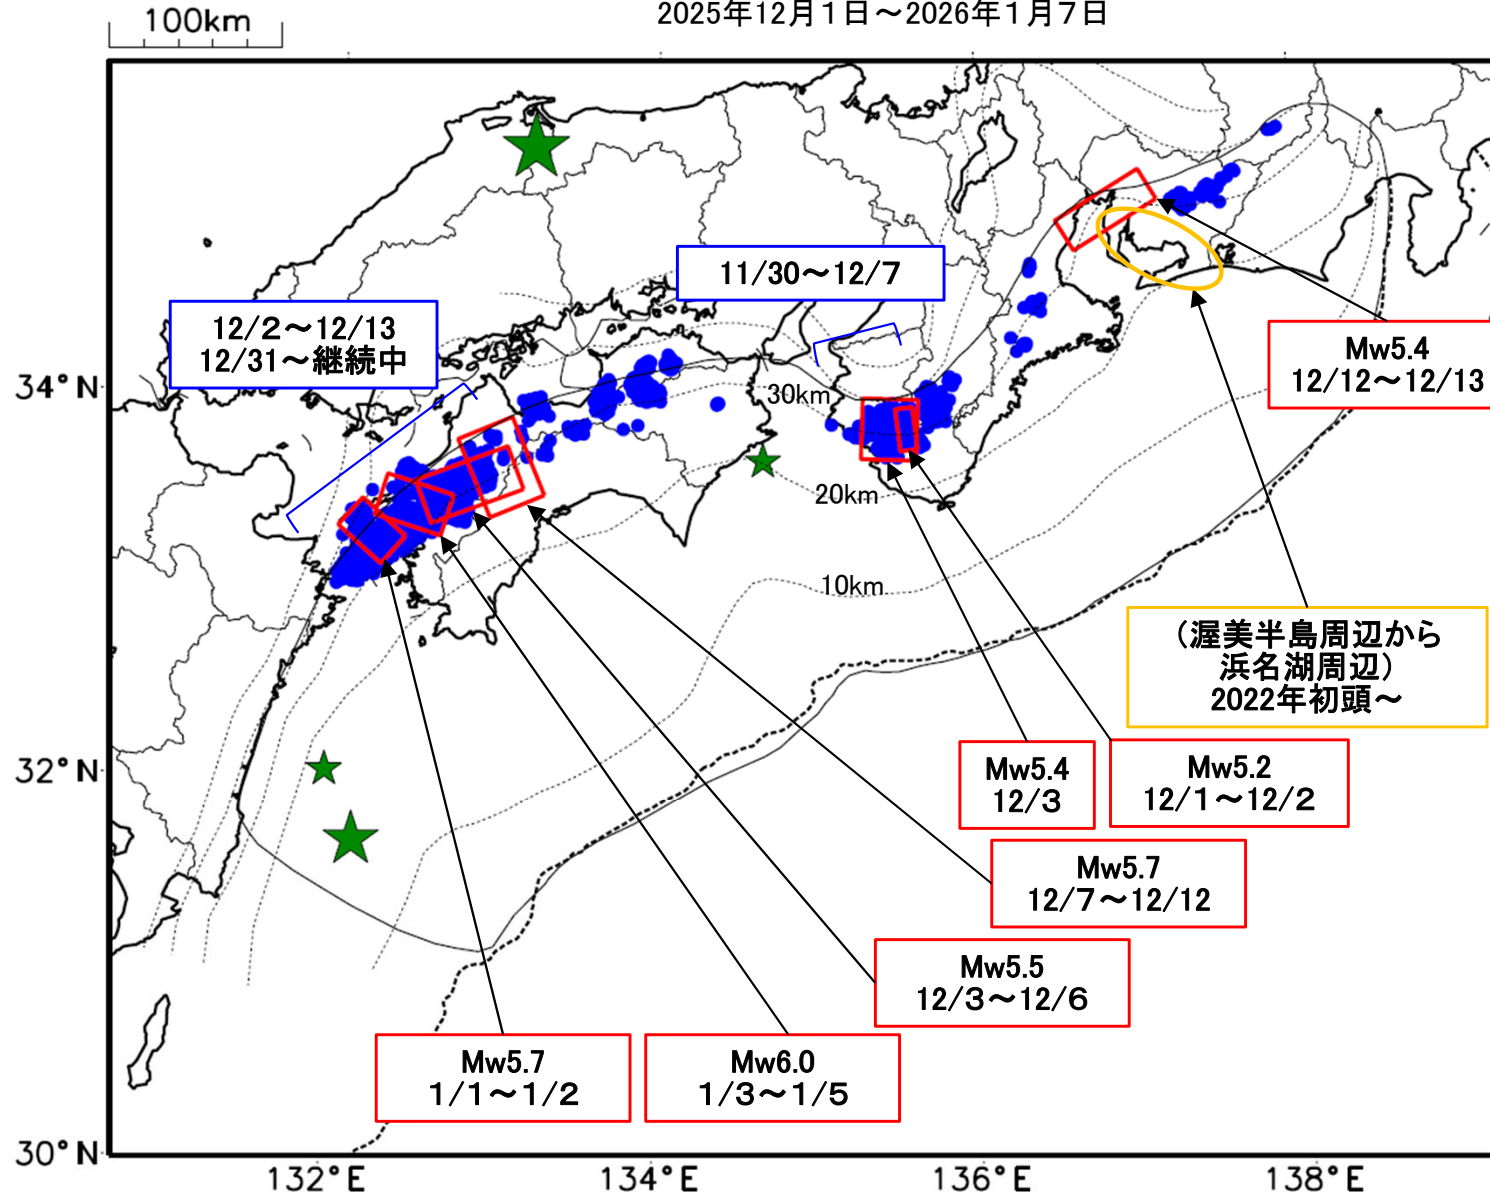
100km

2025年12月1日～2026年1月7日

11/30～12/7

12/2～12/13
12/31～継続中

34°N

30km

20km

10km

Mw5.4
12/12～12/13

（渥美半島周辺から
浜名湖周辺）
2022年初頭～

32°N

Mw5.4
12/3

Mw5.2
12/1～12/2

Mw5.7
12/7～12/12

Mw5.5
12/3～12/6

Mw5.7
1/1～1/2

Mw6.0
1/3～1/5

30°N

132°E

134°E

136°E

138°E